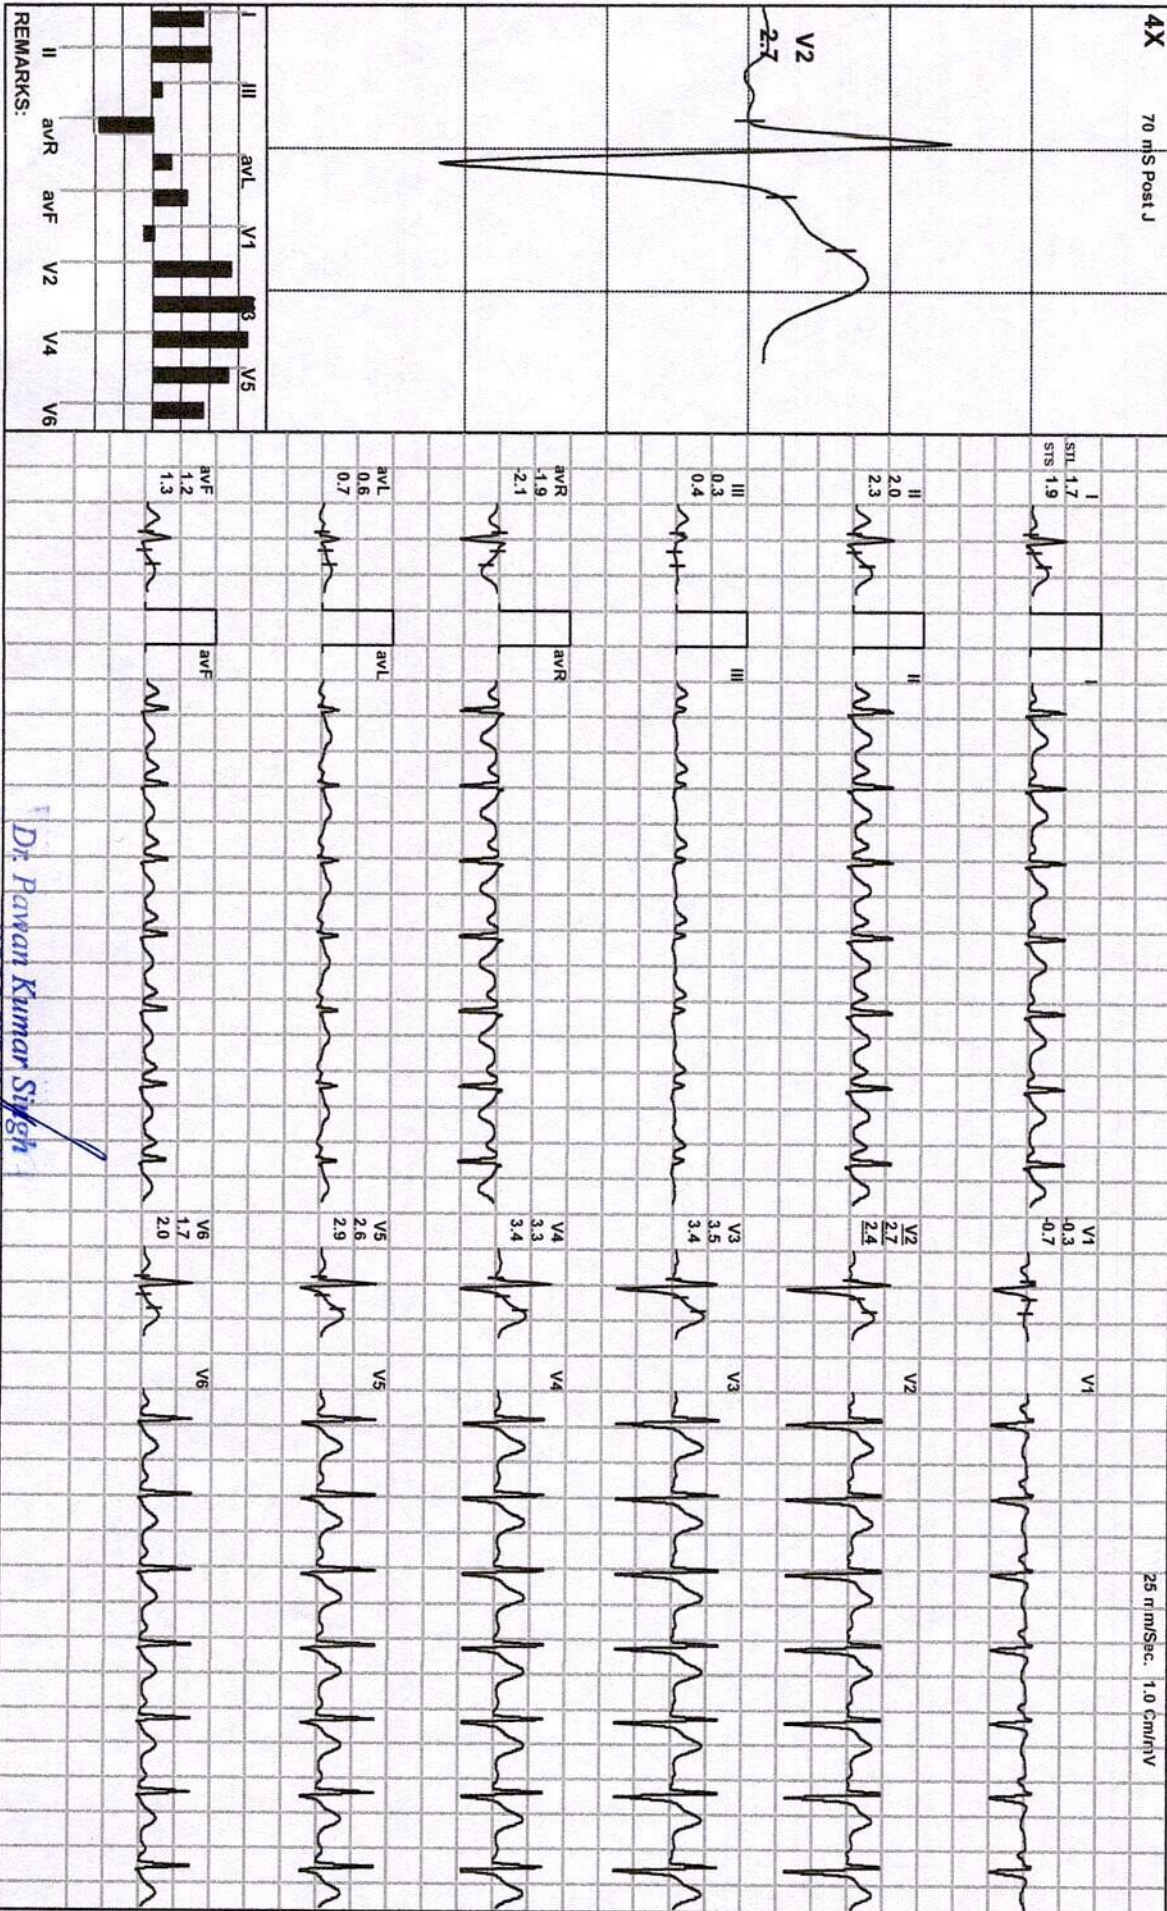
4X 70 mS Post J

V2
2.7

I III avL V1 V3 V5
II avR avF V2 V4 V6
REMARKS:

STL 1.7
STS 1.9
I

II
2.0
2.3

III
0.3
0.4

avR
-1.9
-2.1

avL
0.6
0.7

avF
1.2
1.3

I
II
III
avR
avL
avF

Dr. Pawan Kumar Singh

V1
-0.3
-0.7

V2
2.7
2.4

V3
3.5
3.4

V4
3.3
3.4

V5
2.6
2.9

V6
1.7
2.0

V1
V2
V3
V4
V5
V6

25 mm/Sec. 1.0 Cm/mV